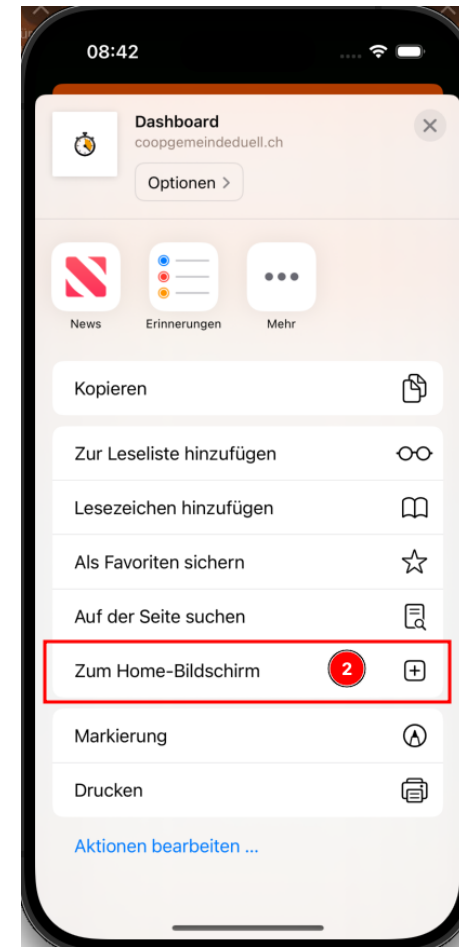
08:42

Dashboard
coopgemeindeduell.ch
Optionen >

News
Erinnerungen
Mehr

Kopieren

Zur Leseliste hinzufügen

Lesezeichen hinzufügen

Als Favoriten sichern

Auf der Seite suchen

Zum Home-Bildschirm
2

Markierung

Drucken

Aktionen bearbeiten ...